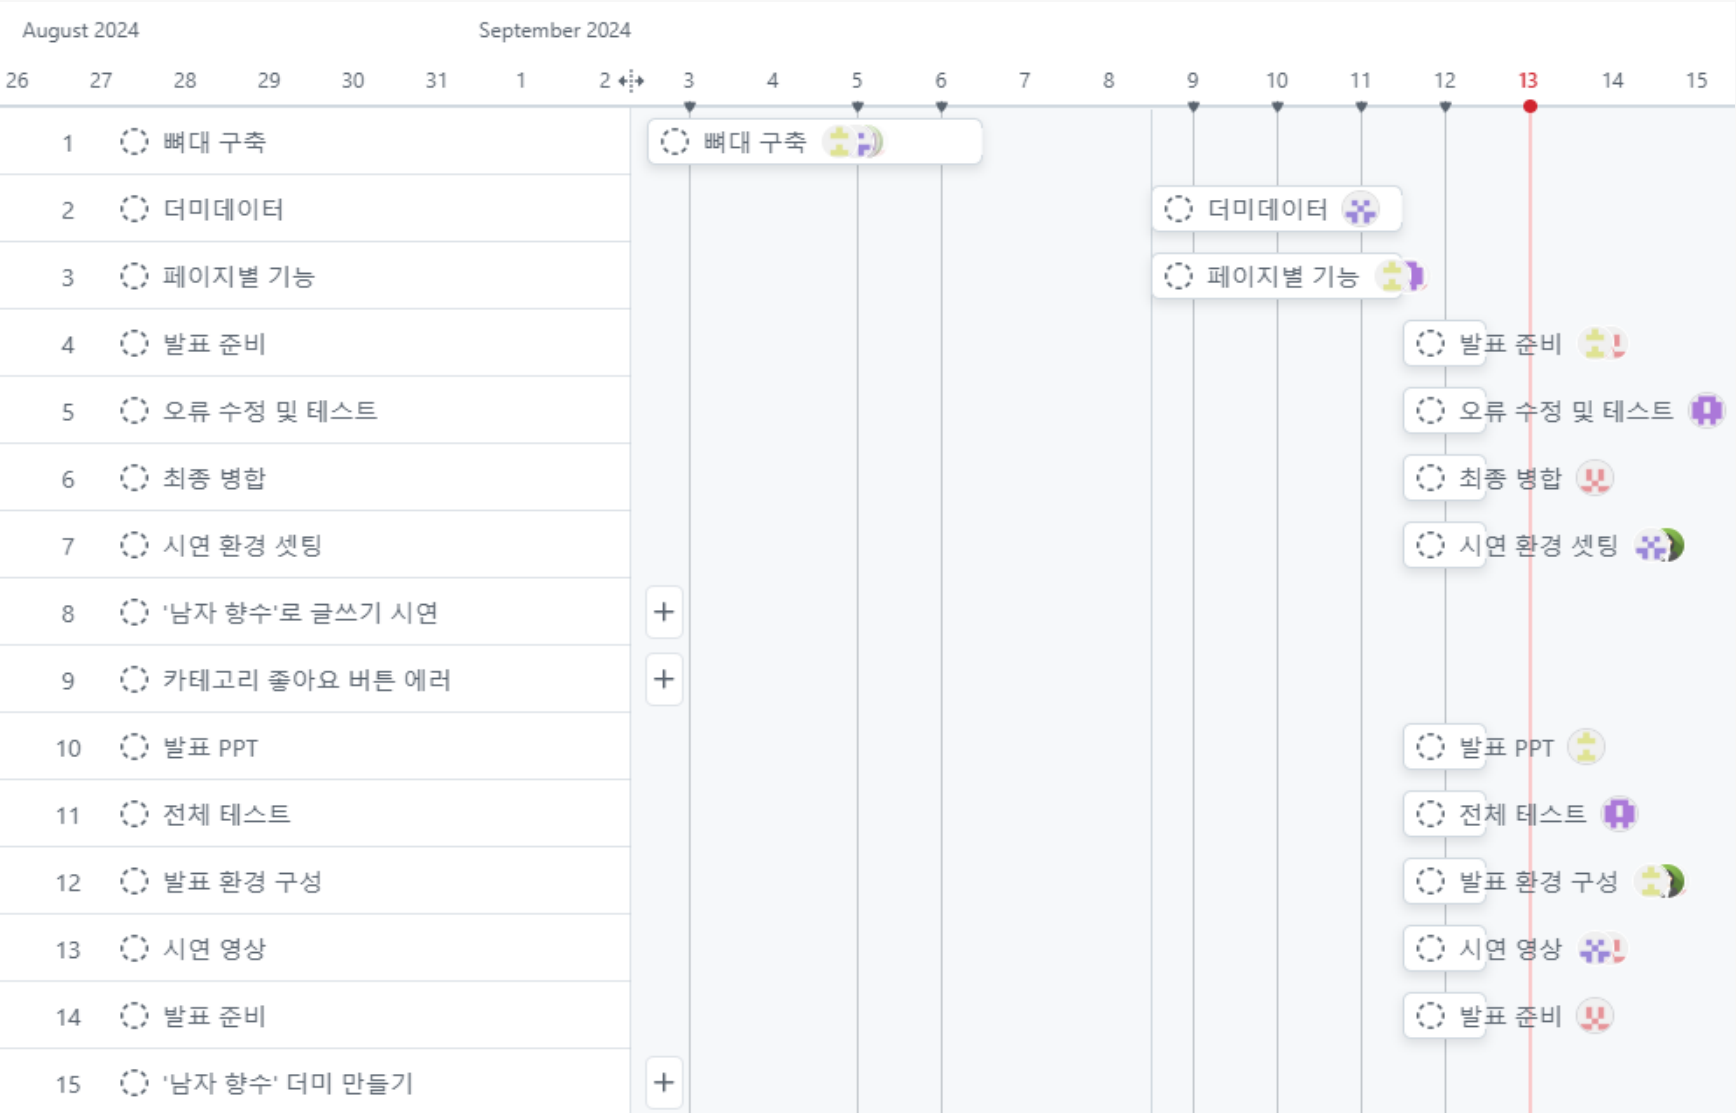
August 2024
September 2024

26 27 28 29 30 31 1 2 3 4 5 6 7 8 9 10 11 12 13 14 15

1 뼈대 구축
2 더미데이터
3 페이지별 기능
4 발표 준비
5 오류 수정 및 테스트
6 최종 병합
7 시연 환경 셋팅
8 '남자 향수'로 글쓰기 시연
9 카테고리 좋아요 버튼 에러
10 발표 PPT
11 전체 테스트
12 발표 환경 구성
13 시연 영상
14 발표 준비
15 '남자 향수' 더미 만들기

뼈대 구축
더미데이터
페이지별 기능
발표 준비
오류 수정 및 테스트
최종 병합
시연 환경 셋팅
+
+
발표 PPT
전체 테스트
발표 환경 구성
시연 영상
발표 준비
+